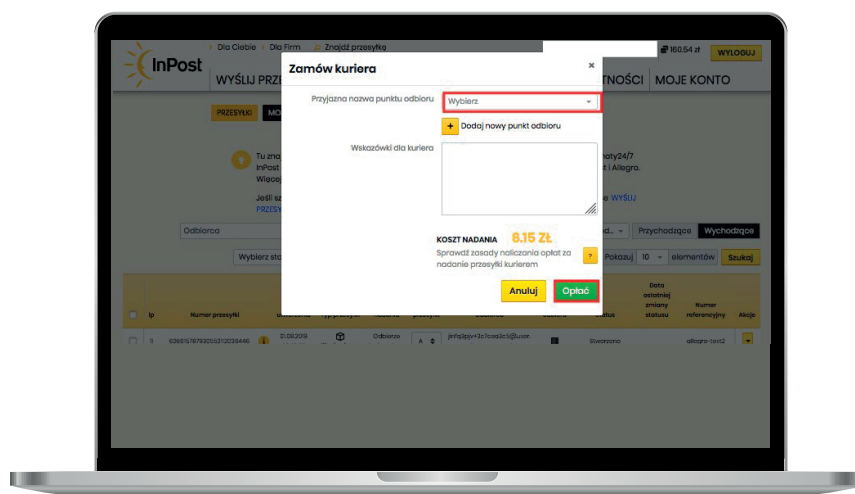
Dla Ciebie Dla Firm Znajdź przesyłkę

160.54 zł WYLOGUJ

InPost

WYŚLIJ PRZ

TNOŚCI MOJE KONTO

PRZESYŁKI MO

Tu zna InPost Więce

Jeśli s PRZES

naty24/7 i Allegro.

WYŚLIJ

Odbiorca

Wybierz sta

Przychodzące Wychodzące

Pokazuj 10 elementów Szukaj

Zamów kuriera

×

Przyjazna nazwa punktu odbioru

Wybierz

+ Dodaj nowy punkt odbioru

Wskazówki dla kuriera

KOSZT NADANIA 8.15 ZŁ

Sprawdź zasady naliczania opłat za nadanie przesyłki kurierem

?

Anuluj Opłać

lp Numer przesyłki Status Data ostatniej zmiany statusu Numer referencyjny Akcje

1 635615767930052120356446 01.08.2019 Odbiorca A jinfq3jpjv+3c7cas3c5@lusm Stworzona allegro-test2